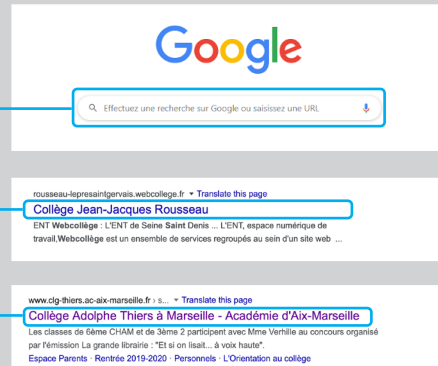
Google

Effectuez une recherche sur Google ou saisissez une URL

rousseau-lepresaintgervais.webcollege.fr ▾ Translate this page

Collège Jean-Jacques Rousseau

ENT Webcollège : L'ENT de Seine Saint Denis ... L'ENT, espace numérique de travail,Webcollège est un ensemble de services regroupés au sein d'un site web ...

www.clg-thiers.ac-aix-marseille.fr › s... ▾ Translate this page

Collège Adolphe Thiers à Marseille - Académie d'Aix-Marseille

Les classes de 6ème CHAM et de 3ème 2 participent avec Mme Verhille au concours organisé par l'émission La grande librairie : "Et si on lisait... à voix haute".

Espace Parents · Rentrée 2019-2020 · Personnels · L'Orientation au collège